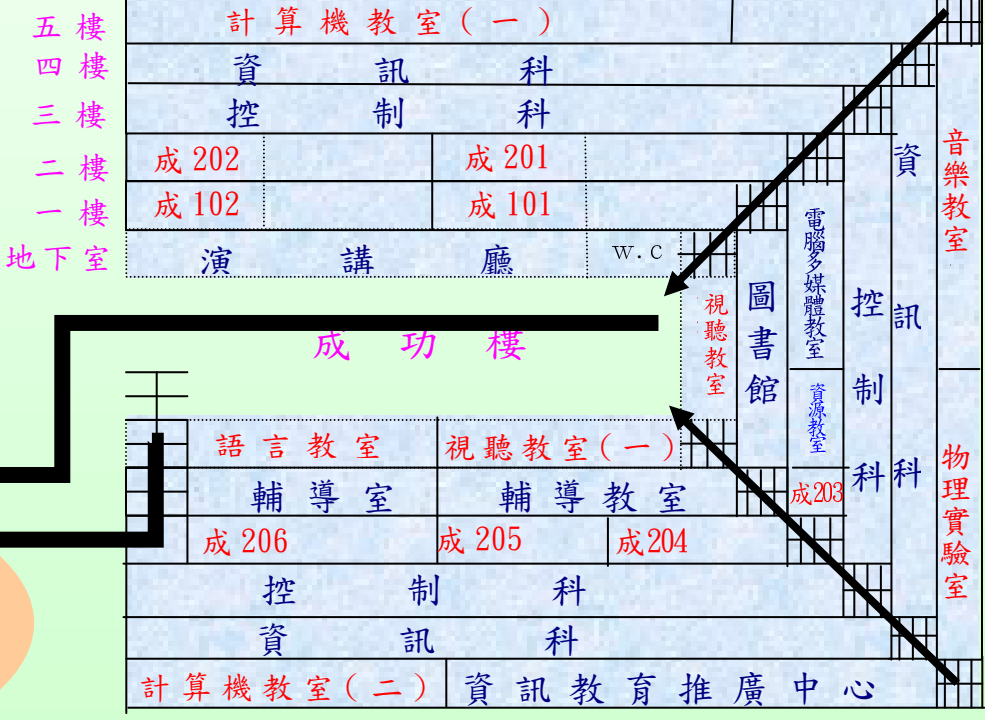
五樓
四樓
三樓
二樓
一樓
地下室

計算機教室(一)
資訊科
控制科
成202 成201
成102 成101
演講廳 W.C

成功樓

視聽教室
圖書館
電腦多媒體教室
資源教室
成203
控制科
資訊科
音樂教室
物理實驗室

語言教室 視聽教室(一)
輔導室 輔導教室
成206 成205 成204
控制科
資訊科
計算機教室(二) 資訊教育推廣中心